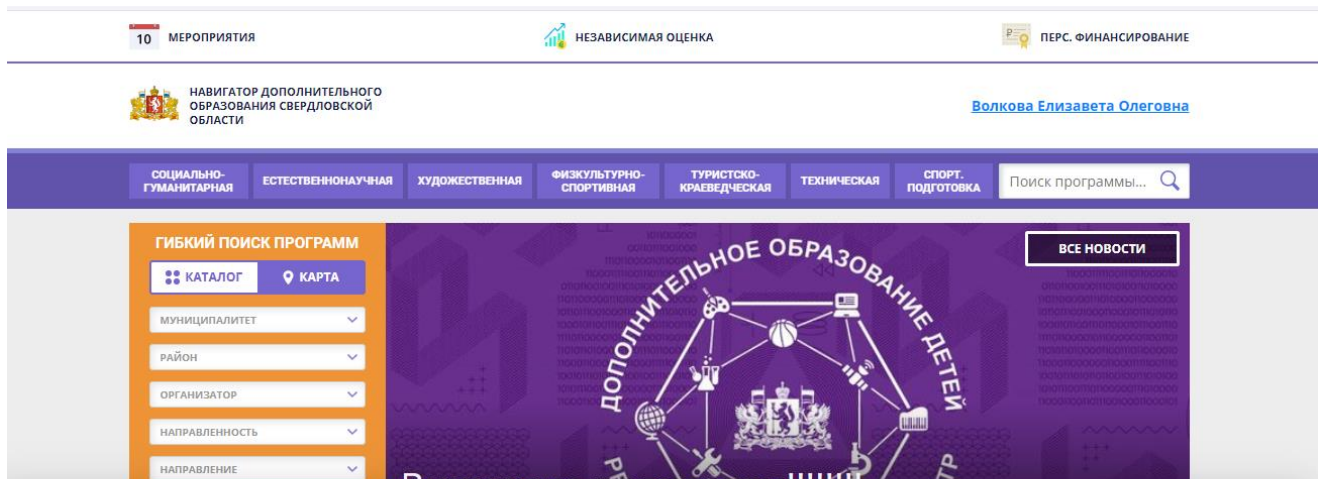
10 МЕРОПРИЯТИЯ

НЕЗАВИСИМАЯ ОЦЕНКА

ПЕРС. ФИНАНСИРОВАНИЕ

НАВИГАТОР ДОПОЛНИТЕЛЬНОГО ОБРАЗОВАНИЯ СВЕРДЛОВСКОЙ ОБЛАСТИ

Волкова Елизавета Олеговна

СОЦИАЛЬНО-ГУМАНИТАРНАЯ ЕСТЕСТВЕННОНАУЧНАЯ ХУДОЖЕСТВЕННАЯ ФИЗКУЛЬТУРНО-СПОРТИВНАЯ ТУРИСТСКО-КРАЕВЕДЧЕСКАЯ ТЕХНИЧЕСКАЯ СПОРТ. ПОДГОТОВКА

Поиск программы...

ГИБКИЙ ПОИСК ПРОГРАММ

КАТАЛОГ

КАРТА

МУНИЦИПАЛИТЕТ

РАЙОН

ОРГАНИЗАТОР

НАПРАВЛЕННОСТЬ

НАПРАВЛЕНИЕ

ДОПОЛНИТЕЛЬНОЕ ОБРАЗОВАНИЕ ДЕТЕЙ

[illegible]

ВСЕ НОВОСТИ